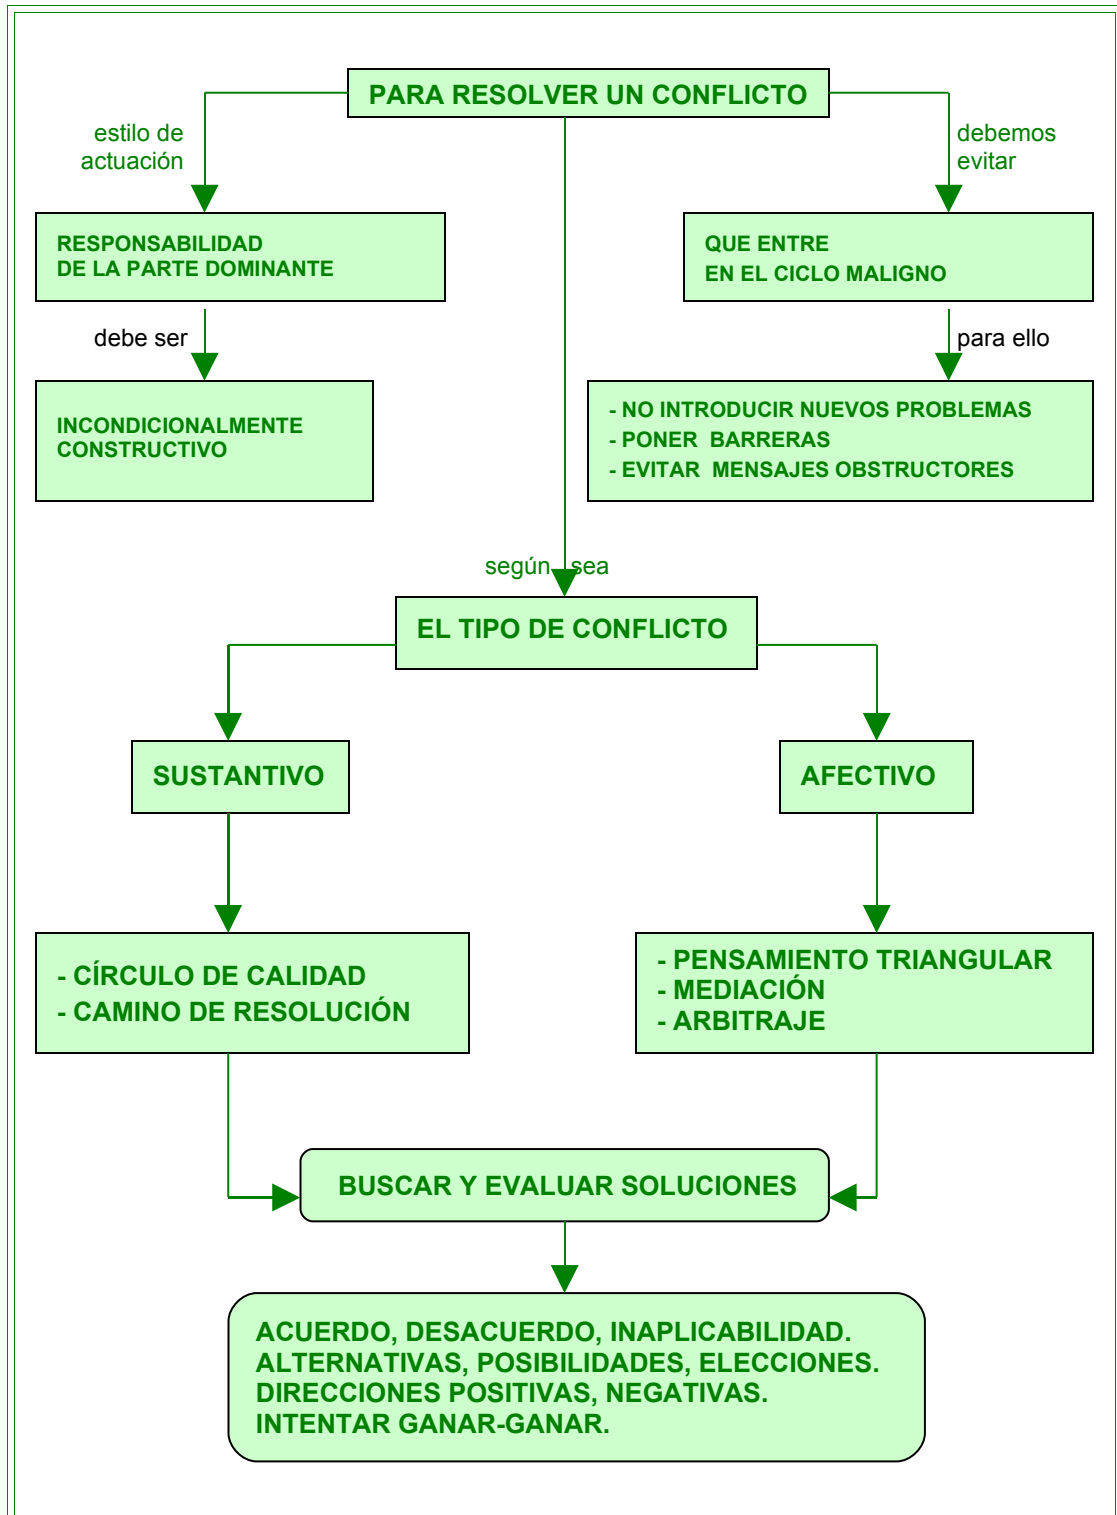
PARA RESOLVER UN CONFLICTO

estilo de actuación

RESPONSABILIDAD
DE LA PARTE DOMINANTE

debe ser

INCONDICIONALMENTE
CONSTRUCTIVO

debemos evitar

QUE ENTRE
EN EL CICLO MALIGNO

para ello

- NO INTRODUCIR NUEVOS PROBLEMAS
- PONER BARRERAS
- EVITAR MENSAJES OBSTRUCTORES

según sea

EL TIPO DE CONFLICTO

SUSTANTIVO

AFECTIVO

- CÍRCULO DE CALIDAD
- CAMINO DE RESOLUCIÓN

- PENSAMIENTO TRIANGULAR
- MEDIACIÓN
- ARBITRAJE

BUSCAR Y EVALUAR SOLUCIONES

ACUERDO, DESACUERDO, INAPLICABILIDAD.
ALTERNATIVAS, POSIBILIDADES, ELECCIONES.
DIRECCIONES POSITIVAS, NEGATIVAS.
INTENTAR GANAR-GANAR.